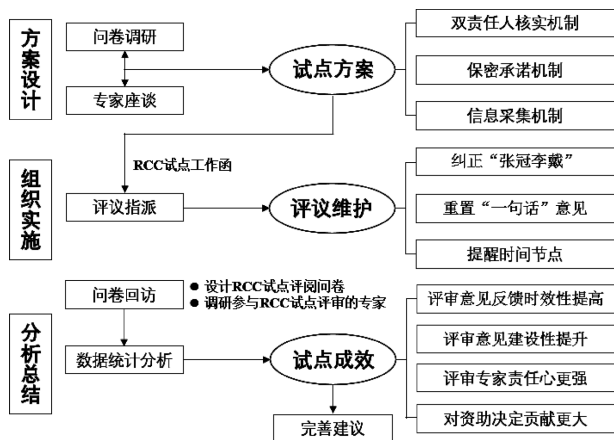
方案设计

问卷调研

专家座谈

试点方案

双责任人核实机制

保密承诺机制

信息采集机制

组织实施

RCC试点工作函

评议指派

评议维护

纠正“张冠李戴”

重置“一句话”意见

提醒时间节点

分析总结

问卷回访

● 设计RCC试点评阅问卷
● 调研参与RCC试点评审的专家

数据统计分析

试点成效

评审意见反馈时效性提高

评审意见建设性提升

评审专家责任心更强

对资助决定贡献更大

完善建议